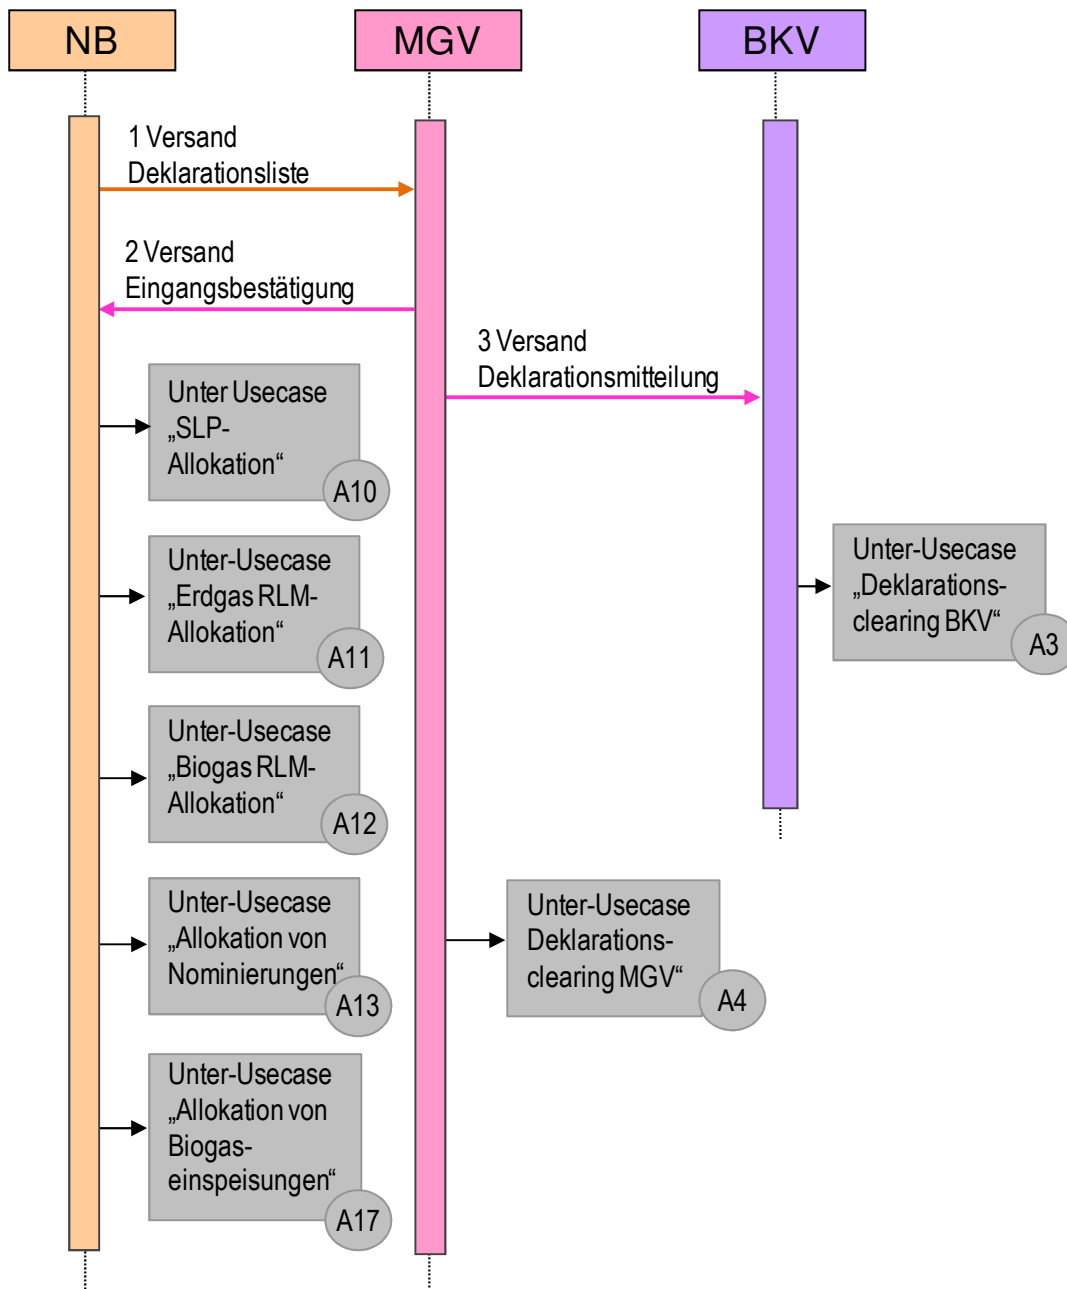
NB

MGV

BKV

1 Versand Deklarationsliste

2 Versand Eingangsbestätigung

3 Versand Deklarationsmitteilung

Unter Usecase „SLP-Allokation“

A10

Unter-Usecase „Erdgas RLM-Allokation“

A11

Unter-Usecase „Biogas RLM-Allokation“

A12

Unter-Usecase „Allokation von Nominierungen“

A13

Unter-Usecase „Allokation von Biogas-einspeisungen“

A17

Unter-Usecase „Deklarations-clearing BKV“

A3

Unter-Usecase Deklarations-clearing MGV“

A4